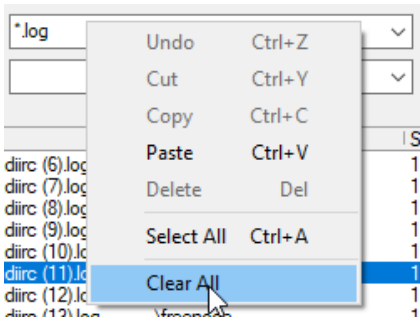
*.log

Undo Ctrl+Z
Cut Ctrl+Y
Copy Ctrl+C
Paste Ctrl+V
Delete Del
Select All Ctrl+A
Clear All

S
diirc (6).log 1
diirc (7).log 1
diirc (8).log 1
diirc (9).log 1
diirc (10).lo 1
diirc (11).lo 1
diirc (12).lo 1
diirc (13).log \freenode 1